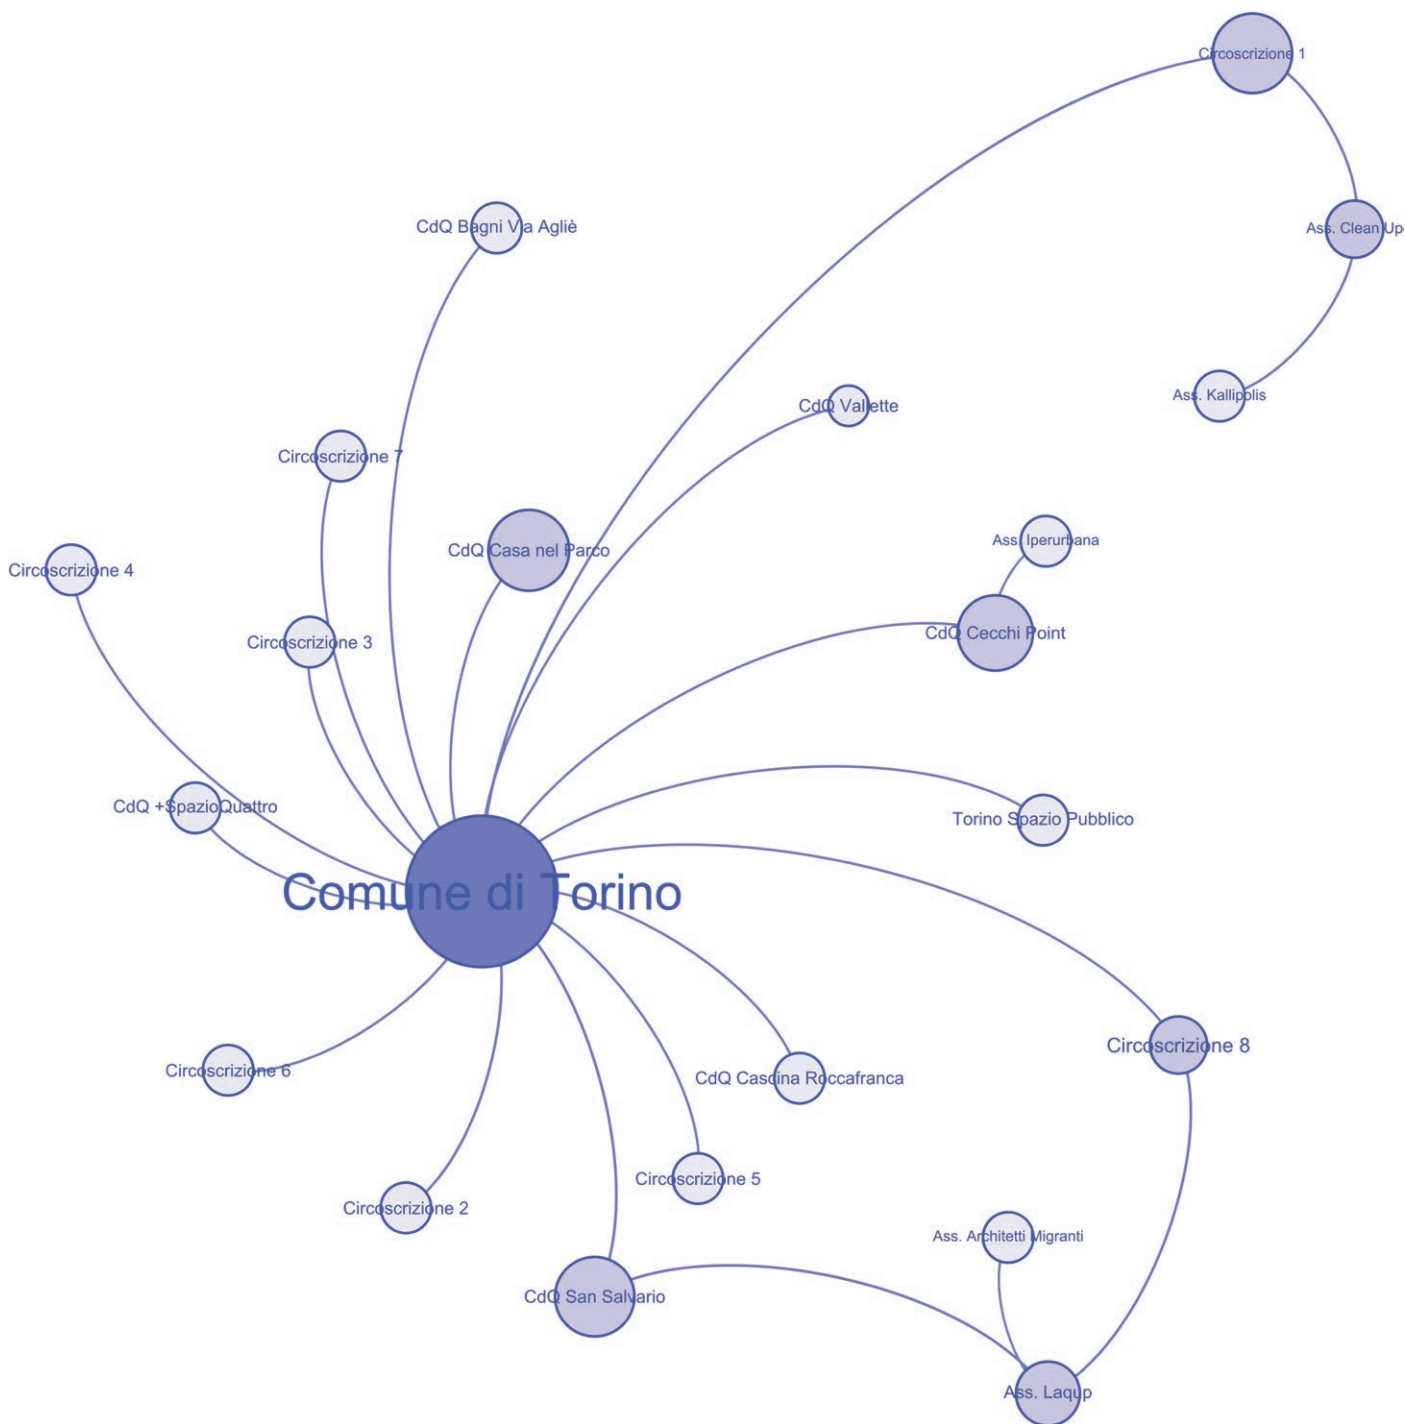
Circoscrizione 1

Ass. Clean Up

Ass. Kallipolis

CdQ Bagni Via Agliè

CdQ Vallette

Circoscrizione 7

Ass. Iperurbana

CdQ Casa nel Parco

Circoscrizione 4

CdQ Cecchi Point

Circoscrizione 3

CdQ +SpazioQuattro

Torino Spazio Pubblico

Comune di Torino

Circoscrizione 8

Circoscrizione 6

CdQ Cascina Roccafranca

Circoscrizione 5

Circoscrizione 2

Ass. Architetti Migranti

CdQ San Salvario

Ass. Laqup